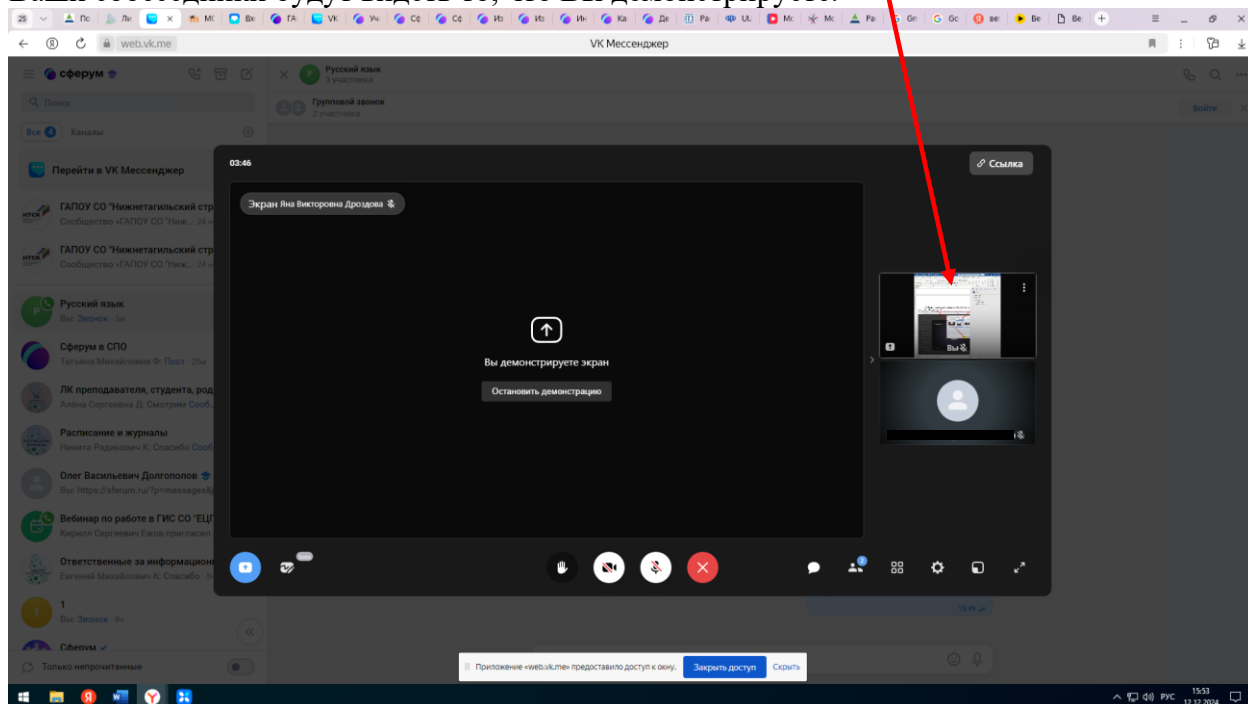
Ваши собеседники будут видеть то, что Вы демонстрируете.

web.vk.me
VK Мессенджер

сферум
Поиск
Все 4 Каналы
Перейти в VK Мессенджер
ГАПОУ СО "Нижнетагильский стр
Сообщество «ГАПОУ СО "Ник... 24
ГАПОУ СО "Нижнетагильский стр
Сообщество «ГАПОУ СО "Ник... 24
Русский язык
Вы: Звонок · 3м
Сферум в СПО
Татьяна Михайловна Ф: Пост · 29м
ЛК преподавателя, студента, род
Алёна Сергеевна Д: Смотрим Сооб
Расписание и журналы
Никита Радикович К: Спасибо Сооб
Олег Васильевич Долгополов
Вы: https://sferum.ru/?p=messages&
Вебинар по работе в ГИС СО "ЕЦ
Кирилл Сергеевич Ежов пригласил
Ответственные за информацион
Евгений Михайлович К: Спасибо · 5
1
Вы: Звонок · 6ч
Сферум
Только непрочитанные

Русский язык
2 участника
Групповой звонок
2 участника
Войти

03:46
Ссылка
Экран Яна Викторовна Дроздова
Вы демонстрируете экран
Остановить демонстрацию
Вы
2

Приложение «web.vk.me» предоставило доступ к окну. Закрыть доступ Скрыть

РУС 15:53 12.12.2024